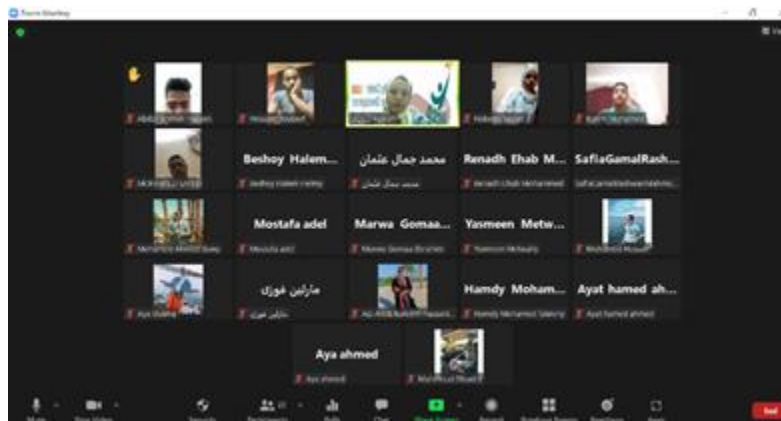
Zoom Meeting

Beshoy Halem...

محمد جمال عثمان

Renadh Ehab M...

SafiaGamalRash...

Mostafa adel

Marwa Gomaa...

Yasmeen Metw...

مارلين فوزي

Hamdy Moham...

Ayat hamed ah...

Aya ahmed

Mute

Stop Video

Security

Participants

Polls

Chat

Share Screen

Record

Breakout Rooms

Reactions

Apps

End